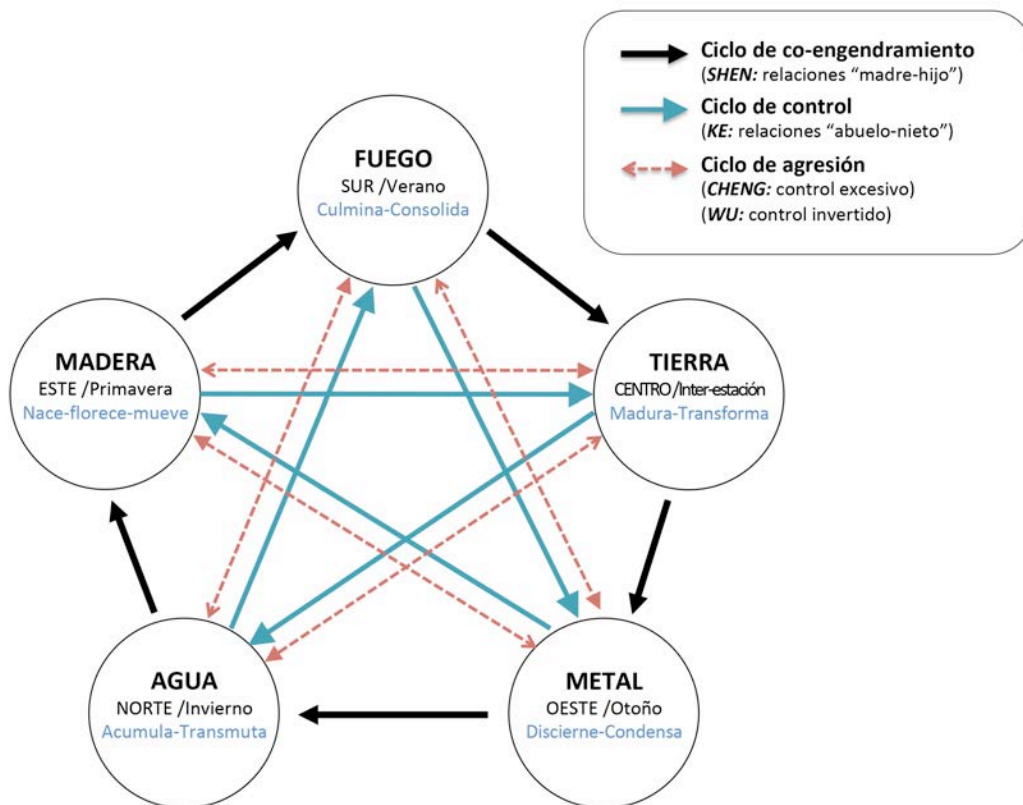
Ciclo de co-engendramiento
(SHEN: relaciones “madre-hijo”)

Ciclo de control
(KE: relaciones “abuelo-nieto”)

Ciclo de agresión
(CHENG: control excesivo)
(WU: control invertido)

FUEGO
SUR /Verano
Culmina-Consolida

MADERA
ESTE /Primavera
Nace-florece-mueve

TIERRA
CENTRO/Inter-estación
Madura-Transforma

AGUA
NORTE /Invierno
Acumula-Transmuta

METAL
OESTE /Otoño
Discierne-Condensa